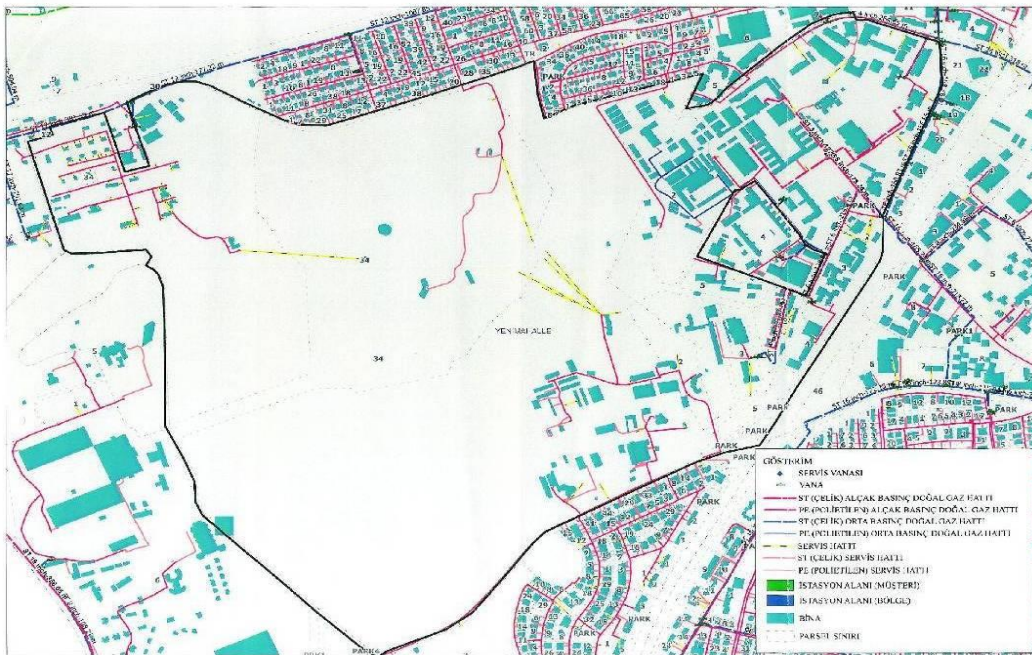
GÖSTERİM
SERVİS VANASI
VANA
ST (ÇELİK) ALÇAK BASINÇ DOĞAL GAZ HATTI
PE (POLİETİLEN) ALÇAK BASINÇ DOĞAL GAZ HATTI
ST (ÇELİK) ORTA BASINÇ DOĞAL GAZ HATTI
PE (POLİETİLEN) ORTA BASINÇ DOĞAL GAZ HATTI
SERVİS HATTI
ST (ÇELİK) SERVİS HATTI
PE (POLİETİLEN) SERVİS HATTI
İSTASYON ALANI (MÜŞTERİ)
İSTASYON ALANI (BÖLGE)
BİNA
PARSEL SINIRI

YENİMAHALLE
34
PARK
PARK
PARK
PARK
PARK
PARK
PARK
PARK
PARK
5
5
5
5
4
3
2
46
21
18